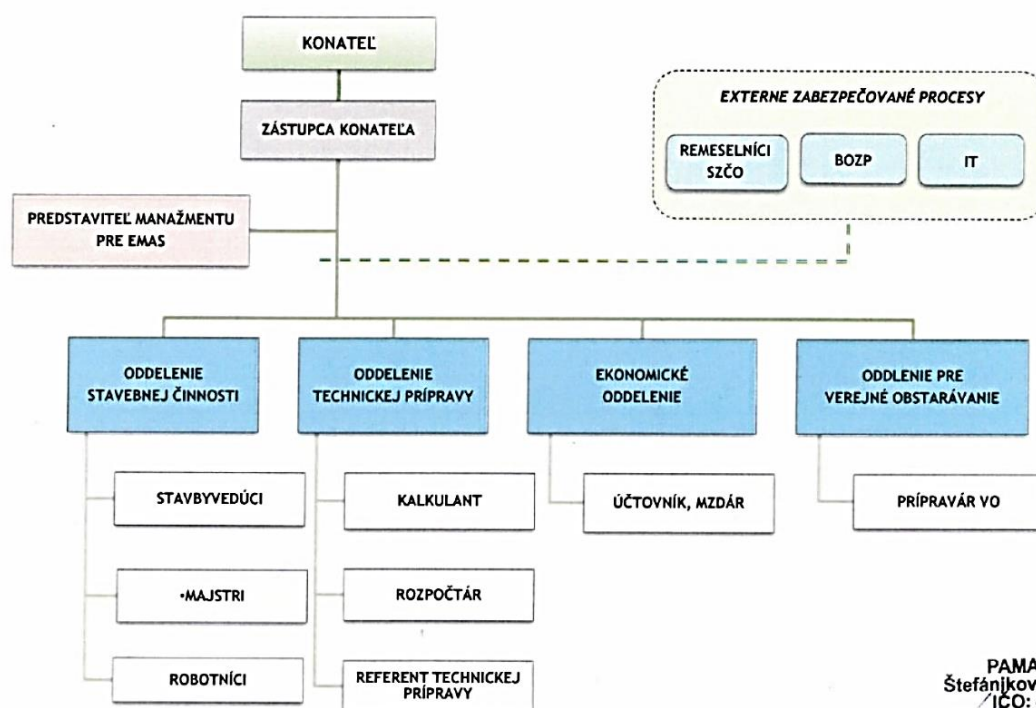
KONATEĽ

ZÁSTUPCA KONATEĽA

EXTERNE ZABEZPEČOVANÉ PROCESY

REMESELNÍCI SZČO

BOZP

IT

PREDSTAVITEĽ MANAŽMENTU PRE EMAS

ODDELENIE STAVEBNEJ ČINNOSTI

ODDELENIE TECHNICKEJ PRÍPRAVY

EKONOMICKÉ ODDELENIE

ODDLENIE PRE VEREJNÉ OBSTARÁVANIE

STAVBYVEDÚCI

•MAJSTRI

ROBOTNÍCI

KALKULANT

ROZPOČTÁR

REFERENT TECHNICKEJ PRÍPRAVY

ÚČTOVNÍK, MZDÁR

PRÍPRAVÁR VO

PAMA
Štefánikov
IČO: